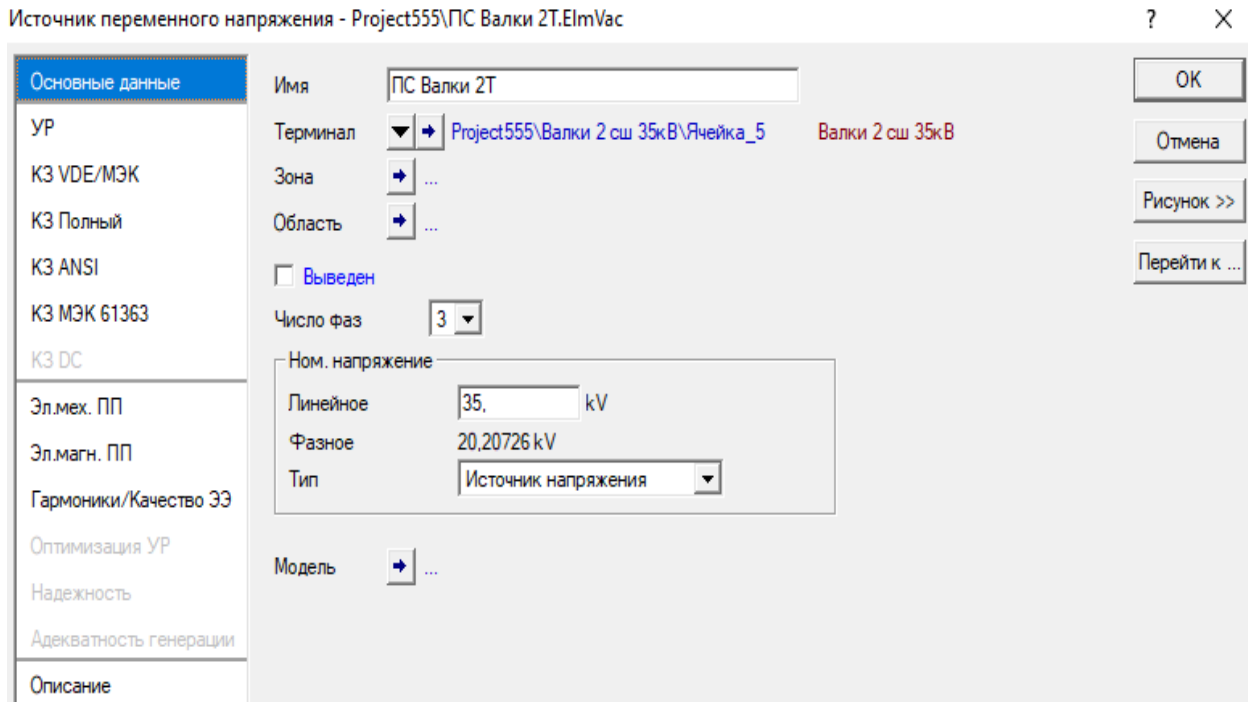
Источник переменного напряжения - Project555\ПС Валки 2T.ElmVac

?

Основные данные
УР
КЗ VDE/МЭК
КЗ Полный
КЗ ANSI
КЗ МЭК 61363
КЗ DC
Эл.мех. ПП
Эл.магн. ПП
Гармоники/Качество ЭЭ
Оптимизация УР
Надежность
Адекватность генерации
Описание

Имя ПС Валки 2Т
Терминал Project555\Валки 2 сш 35кВ\Ячейка_5 Валки 2 сш 35кВ
Зона ...
Область ...
Выведен
Число фаз 3
Ном. напряжение
Линейное 35, kV
Фазное 20,20726 kV
Тип Источник напряжения
Модель ...

OK
Отмена
Рисунок >>
Перейти к ...